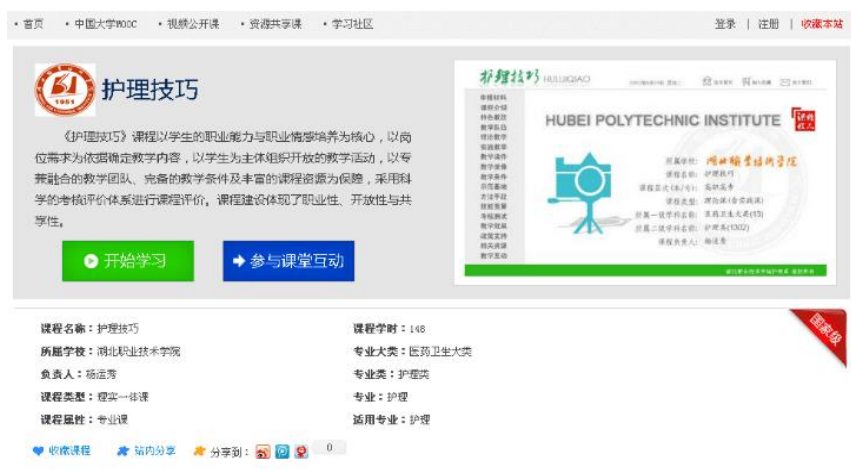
• 首页 • 中国大学MOOC • 视频公开课 • 资源共享课 • 学习社区

登录 | 注册 | 收藏本站

1961

护理技巧

《护理技巧》课程以学生的职业能力与职业情感培养为核心，以岗位需求为依据确定教学内容，以学生为主体组织开放的教学活动，以专兼融合的教学团队、完备的教学条件及丰富的课程资源为保障，采用科学的考核评价体系进行课程评价。课程建设体现了职业性、开放性与共享性。

开始学习

参与课堂互动

护理技巧 HULIJIQIAO

HUBEI POLYTECHNIC INSTITUTE

所属学校：湖北职业技术学院
课程名称：护理技巧
课程层次（专/本）：高职高专
课程类型：理论课（含实践课）
所属一级学科名称：医药卫生大类（15）
所属二级学科名称：护理类（1502）
课程负责人：杨连秀

课程名称：护理技巧
课程学时：148
所属学校：湖北职业技术学院
专业大类：医药卫生大类
负责人：杨连秀
专业类：护理类
课程类型：理实一体课
专业：护理
课程属性：专业课
适用专业：护理

国家级

收藏课程 站内分享 分享到： 0